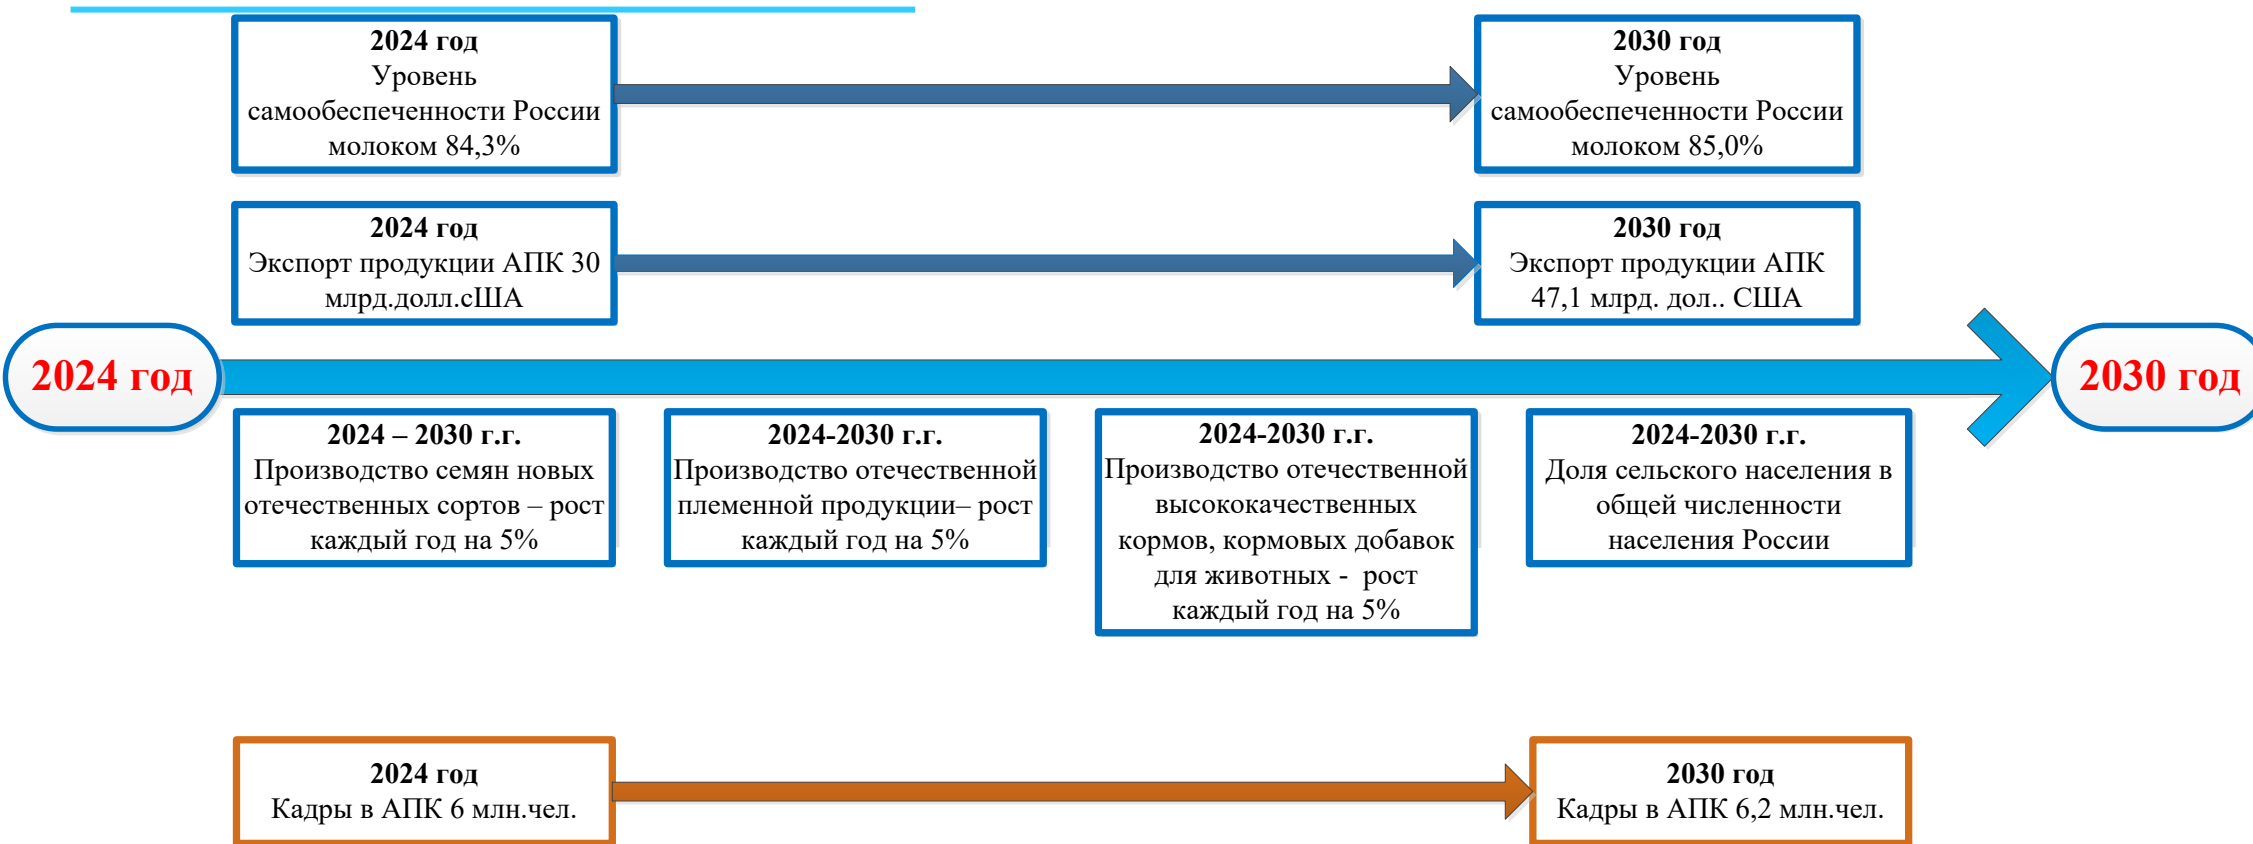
**2024 год**
Уровень самообеспеченности России молоком 84,3%

**2030 год**
Уровень самообеспеченности России молоком 85,0%

**2024 год**
Экспорт продукции АПК 30 млрд.долл.сША

**2030 год**
Экспорт продукции АПК 47,1 млрд. дол.. США

2024 год

2030 год

**2024 – 2030 г.г.**
Производство семян новых отечественных сортов – рост каждый год на 5%

**2024-2030 г.г.**
Производство отечественной племенной продукции– рост каждый год на 5%

**2024-2030 г.г.**
Производство отечественной высококачественных кормов, кормовых добавок для животных - рост каждый год на 5%

**2024-2030 г.г.**
Доля сельского населения в общей численности населения России

**2024 год**
Кадры в АПК 6 млн.чел.

**2030 год**
Кадры в АПК 6,2 млн.чел.